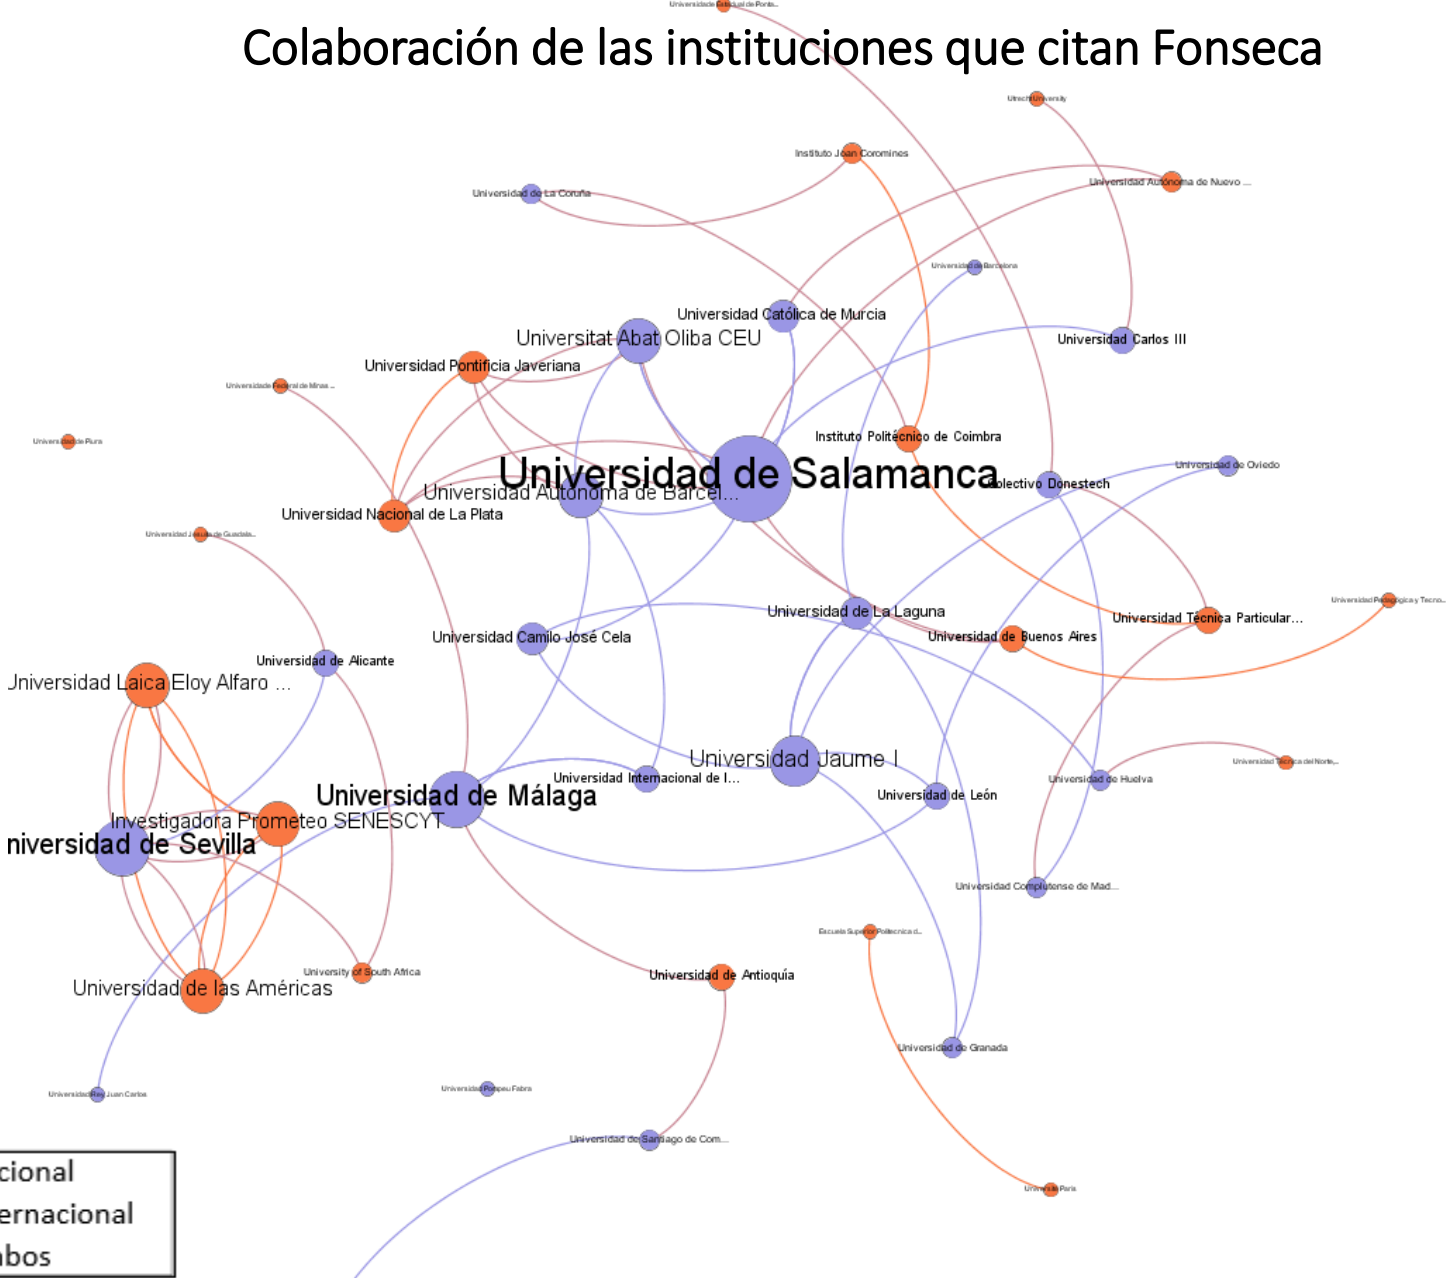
Colaboración de las instituciones que citan Fonseca

Universidade Estadual de Ponta...

Utrecht University

Instituto Joan Coromines

Universidad de La Coruña

Universidad Autónoma de Nuevo ...

Universidad de Barcelona

Universidad Católica de Murcia

Universitat Abat Oliba CEU

Universidad Carlos III

Universidad Pontificia Javeriana

Universidade Federal de Minas ...

Instituto Politécnico de Coimbra

Universidad de Piura

Universidad de Salamanca

Universidad de Oviedo

Colectivo Donestech

Universidad Autónoma de Barcel...

Universidad Nacional de La Plata

Universidad Jesuita de Guadala...

Universidad Pedagógica y Tecno...

Universidad Técnica Particular...

Universidad de La Laguna

Universidad Camilo José Cela

Universidad de Buenos Aires

Universidad de Alicante

Jniversidad Laica Eloy Alfaro ...

Universidad Jaume I

Universidad Técnica del Norte...

Universidad Internacional de l...

Universidad de Málaga

Universidad de León

Universidad de Huelva

Investigadora Prometeo SENESCYT

niversidad de Sevilla

Universidad Complutense de Mad...

Escuela Superior Politécnica d...

University of South Africa

Universidad de Antioquía

Universidad de las Américas

Universidad de Granada

Universidad Rey Juan Carlos

Universidad Pompeu Fabra

Universidad de Santiago de Com...

Universidad de Piura

cional
ernacional
bos